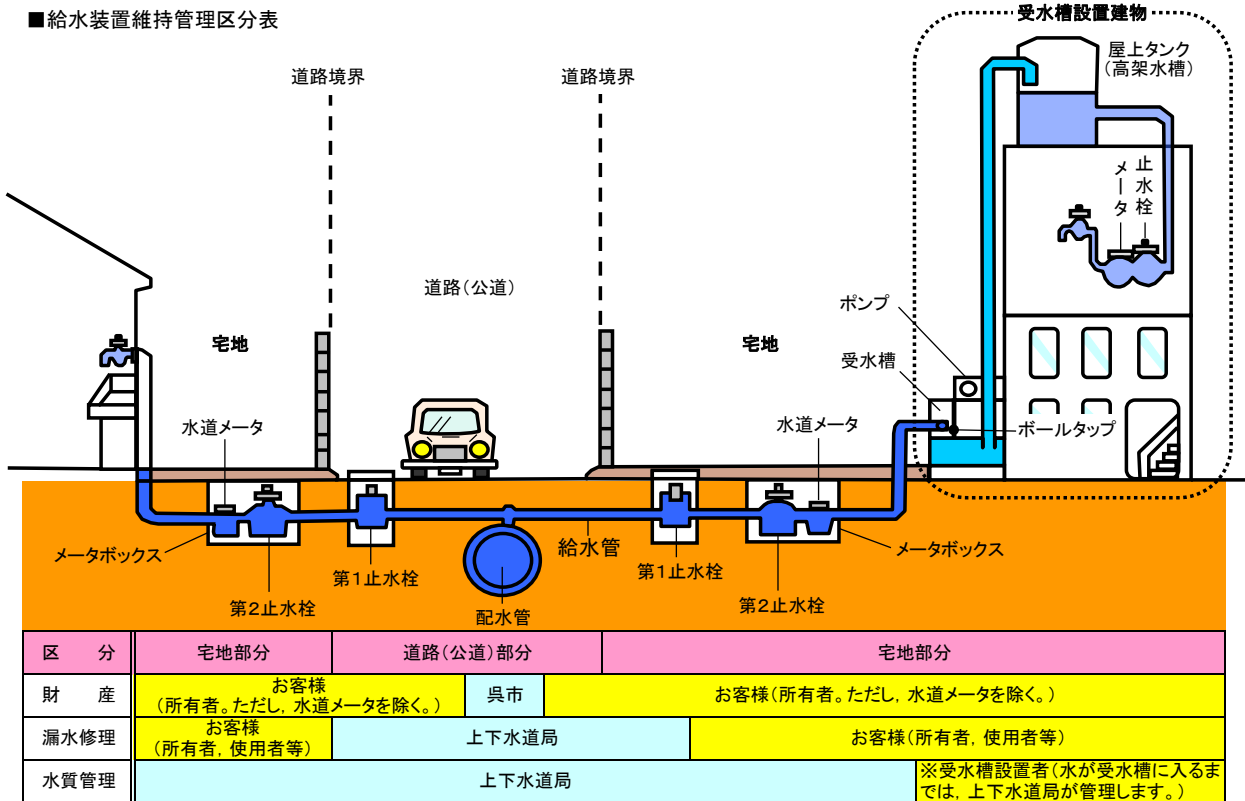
■給水装置維持管理区分表

道路境界

道路境界

受水槽設置建物

屋上タンク
(高架水槽)

止水栓

メータ

道路(公道)

宅地

宅地

ポンプ

受水槽

ボールタップ

水道メータ

水道メータ

メータボックス

第1止水栓

給水管

第1止水栓

メータボックス

第2止水栓

配水管

第2止水栓

| 区　分 | 宅地部分 | | 道路(公道)部分 | | 宅地部分 |
|---|---|---|---|---|---|
| 財　産 | お客様<br>(所有者。ただし，水道メータを除く。) | | 呉市 | お客様(所有者。ただし，水道メータを除く。) | |
| 漏水修理 | お客様<br>(所有者，使用者等) | 上下水道局 | | お客様(所有者，使用者等) | |
| 水質管理 | 上下水道局 | | | | ※受水槽設置者(水が受水槽に入るまでは，上下水道局が管理します。) |